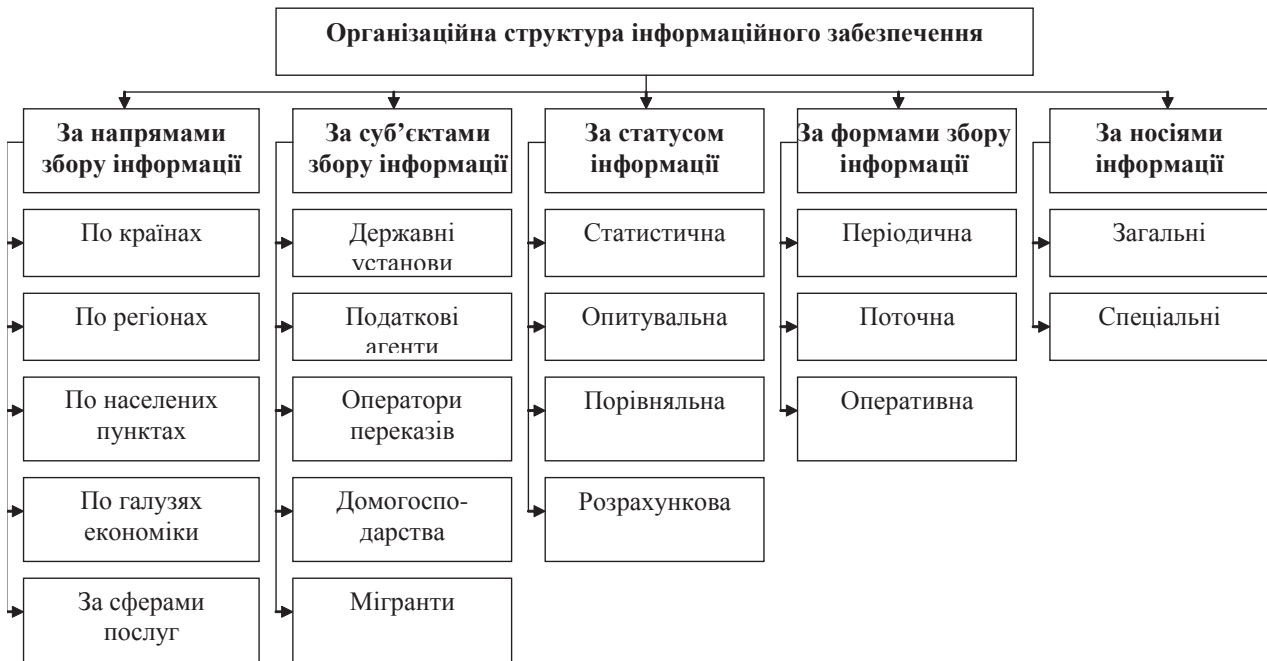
Організаційна структура інформаційного забезпечення

За напрямами збору інформації

По країнах

По регіонах

По населених пунктах

По галузях економіки

За сферами послуг

За суб'єктами збору інформації

Державні установи

Податкові агенти

Оператори переказів

Домогосподарства

Мігранти

За статусом інформації

Статистична

Опитувальна

Порівняльна

Розрахункова

За формами збору інформації

Періодична

Поточна

Оперативна

За носіями інформації

Загальні

Спеціальні